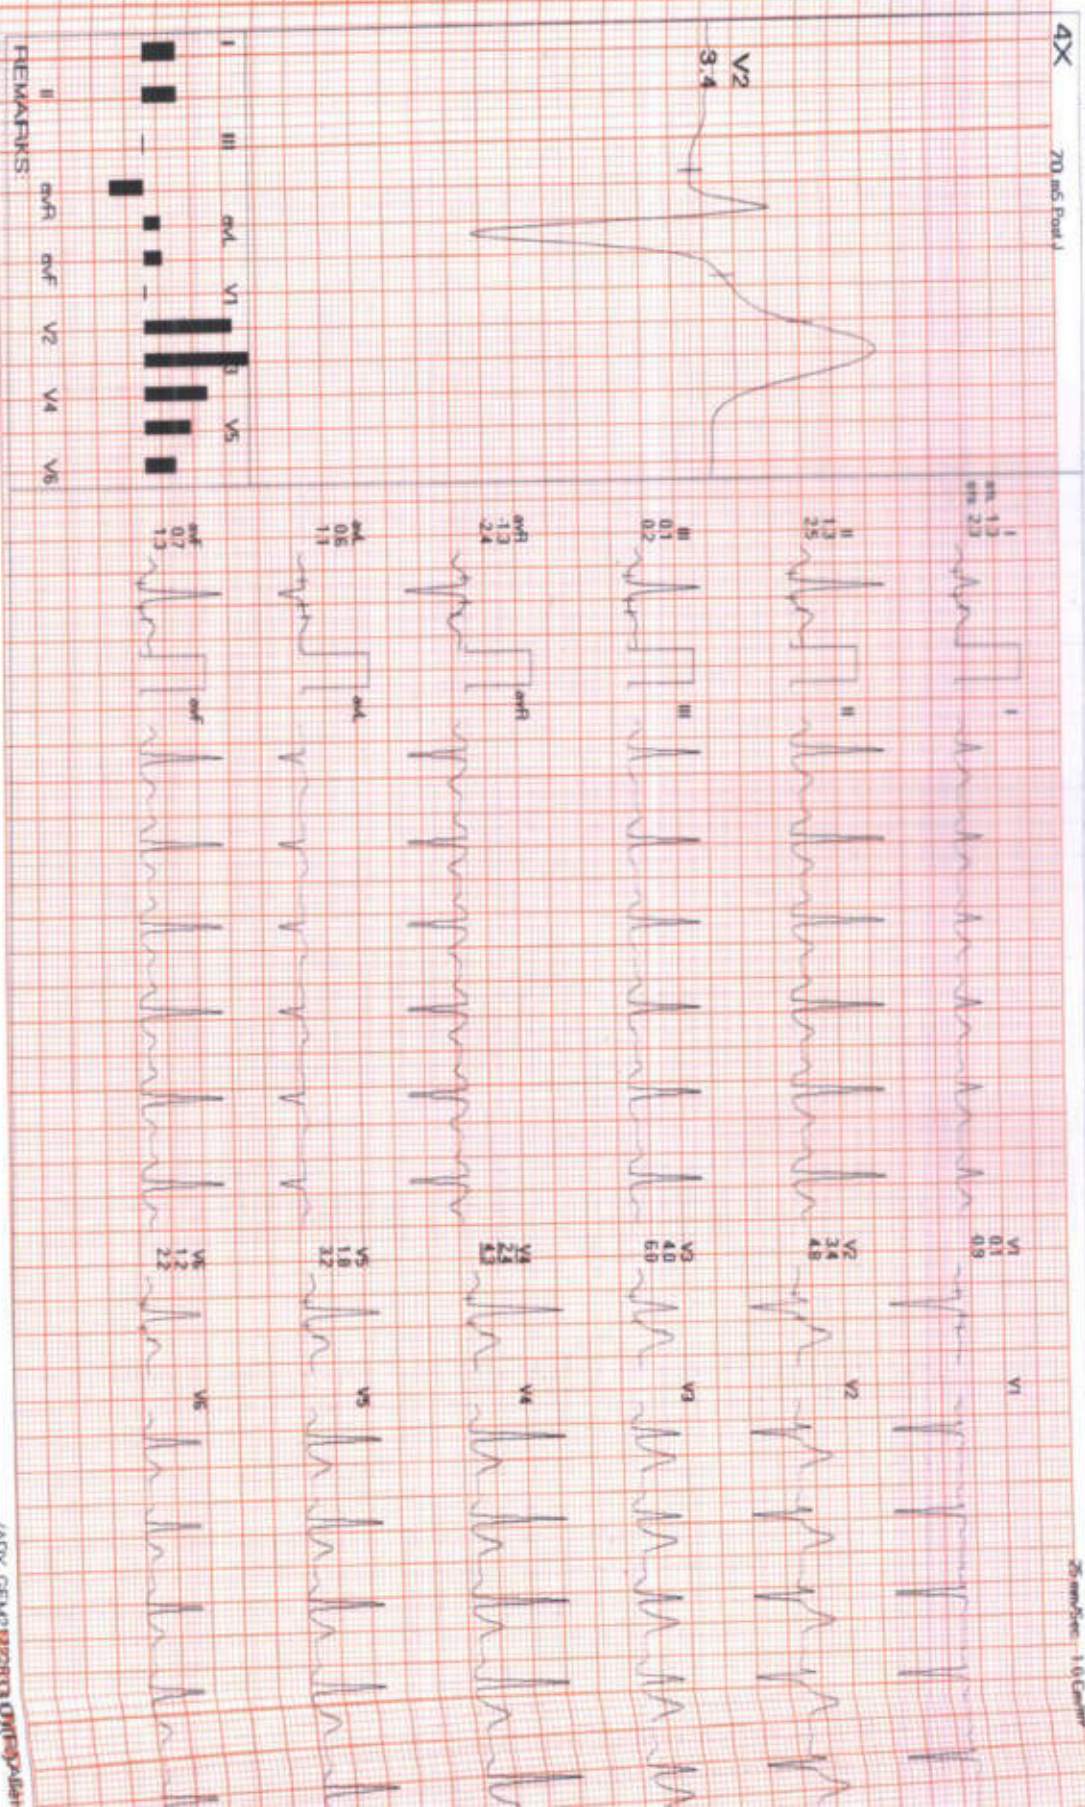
4X

70 mS Post J

V2
3.4

I III aVL V1 V3 V5

II aVR aVF V2 V4 V6

REMARKS:

I
em 1.3
em 2.3

II
1.3
2.5

III
0.1
0.2

aVR
1.3
2.4

aVL
0.6
1.1

aVF
0.7
1.3

I

II

III

aVR

aVL

aVF

V1
0.1
0.9

V2
3.4
4.8

V3
4.0
6.0

V4
2.4
4.3

V5
1.8
3.2

V6
1.2
2.2

V1

V2

V3

V4

V5

V6

25mm/Sec 1.0 Cm/mV

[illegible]